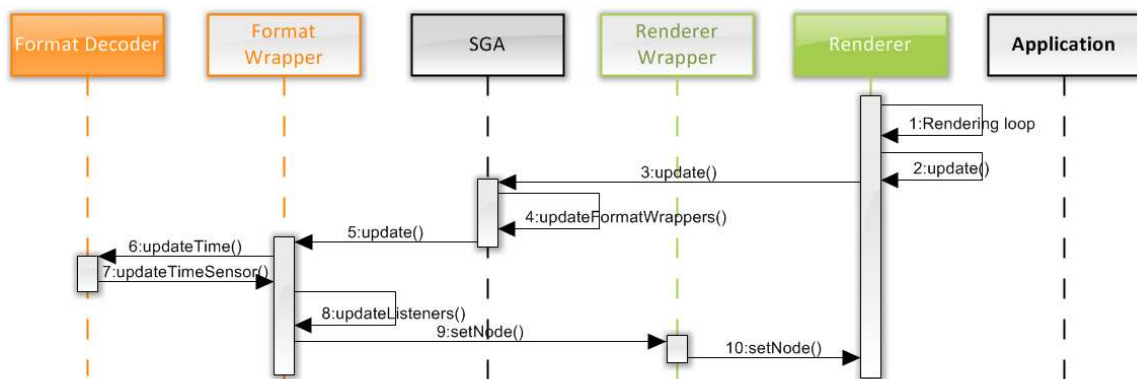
Format Decoder
Format Wrapper
SGA
Renderer Wrapper
Renderer
Application

1:Rendering loop
3:update()
2:update()
4:updateFormatWrappers()
6:updateTime()
5:update()
7:updateTimeSensor()
8:updateListeners()
9:setNode()
10:setNode()